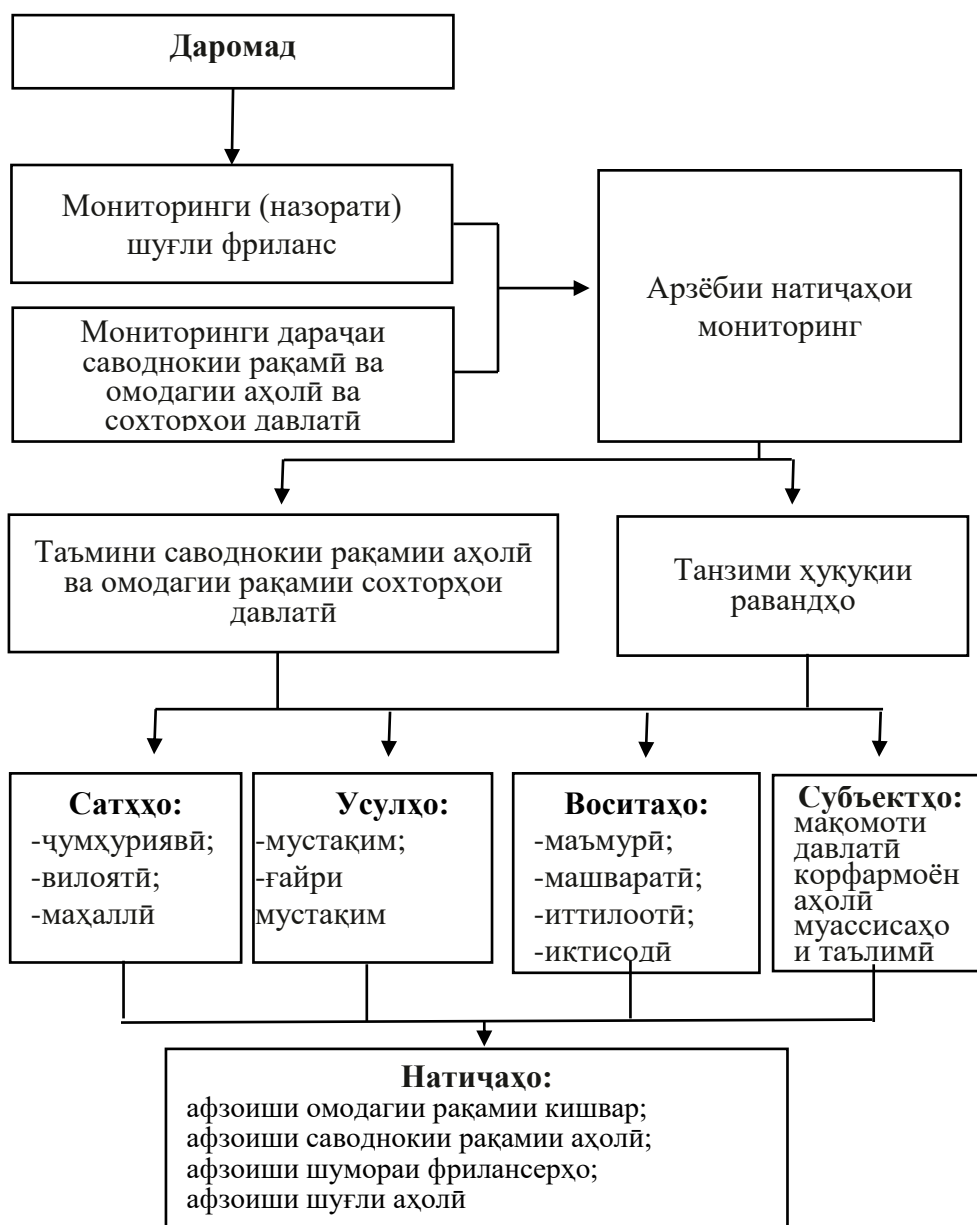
Даромад

Мониторинги (назорати) шуғли фриланс

Мониторинги дараҷаи саводнокии рақамӣ ва омодагии аҳолӣ ва сохторҳои давлатӣ

Арзёбии натиҷаҳои мониторинг

Таъмини саводнокии рақамии аҳолӣ ва омодагии рақамии сохторҳои давлатӣ

Танзими ҳуқуқии равандҳо

Сатҳҳо:
-ҷумҳуриявӣ;
-вилоятӣ;
-маҳаллӣ

Усулҳо:
-мустақим;
-ғайри мустақим

Воситаҳо:
-маъмурӣ;
-машваратӣ;
-иттилоотӣ;
-иктисодӣ

Субъектҳо:
мақомоти давлатӣ корфармоён аҳолӣ муассисаҳо и таълимӣ

Натиҷаҳо:
афзоиши омодагии рақамии кишвар;
афзоиши саводнокии рақамии аҳолӣ;
афзоиши шумораи фрилансерҳо;
афзоиши шуғли аҳолӣ